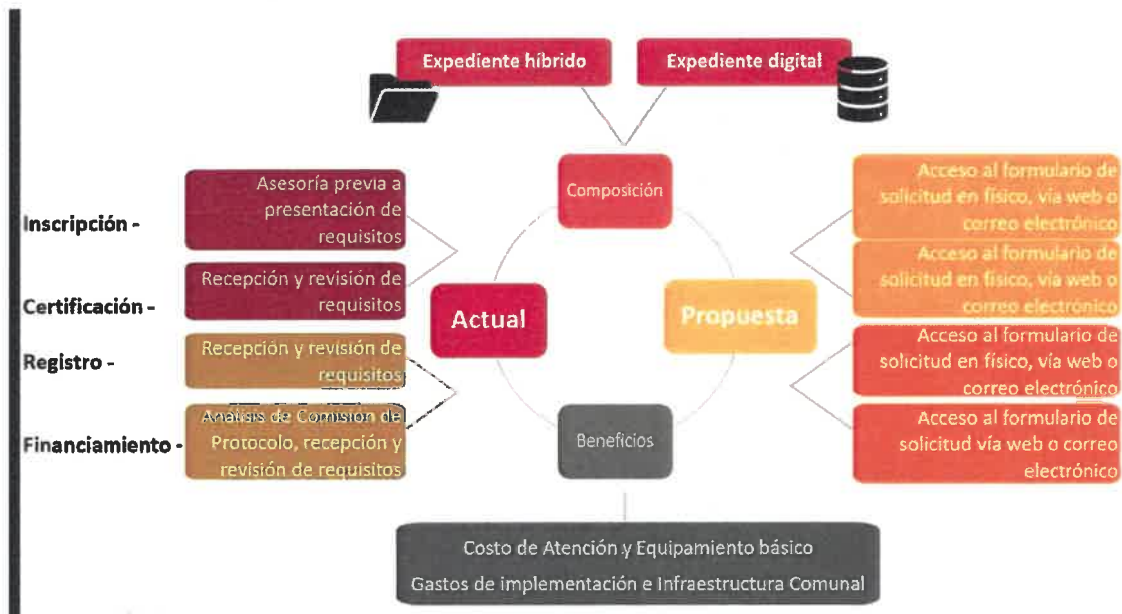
Expediente híbrido

Expediente digital

Composición

Inscripción -

Asesoría previa a presentación de requisitos

Certificación -

Recepción y revisión de requisitos

Registro -

Recepción y revisión de requisitos

Financiamiento -

Análisis de Comisión de Protocolo, recepción y revisión de requisitos

Actual

Propuesta

Acceso al formulario de solicitud en físico, vía web o correo electrónico

Acceso al formulario de solicitud en físico, vía web o correo electrónico

Acceso al formulario de solicitud en físico, vía web o correo electrónico

Acceso al formulario de solicitud vía web o correo electrónico

Beneficios

Costo de Atención y Equipamiento básico

Gastos de implementación e Infraestructura Comunal